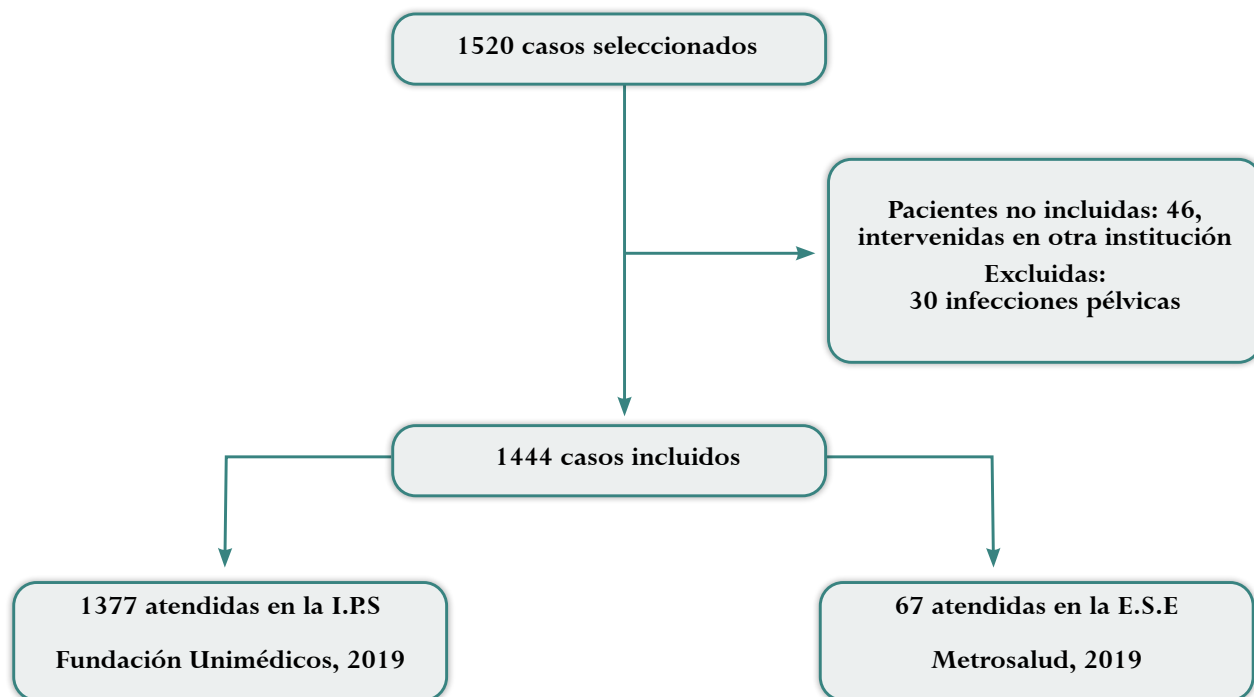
1520 casos seleccionados

Pacientes no incluidas: 46, intervenidas en otra institución

Excluidas: 30 infecciones pélvicas

1444 casos incluidos

1377 atendidas en la I.P.S

Fundación Unimédicos, 2019

67 atendidas en la E.S.E

Metrosalud, 2019